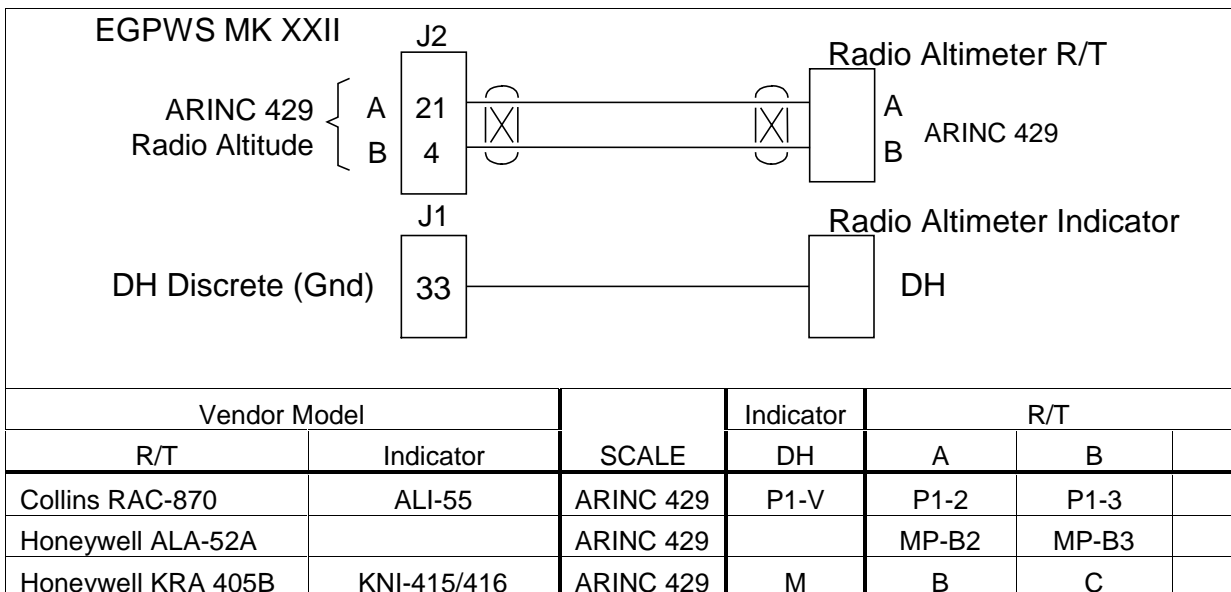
EGPWS MK XXII

J2

ARINC 429 Radio Altitude

A 21

B 4

Radio Altimeter R/T

A

B

ARINC 429

J1

Radio Altimeter Indicator

DH Discrete (Gnd)

33

DH

| Vendor Model | | | Indicator | R/T | | |
|---|---|---|---|---|---|---|
| R/T | Indicator | SCALE | DH | A | B | |
| Collins RAC-870 | ALI-55 | ARINC 429 | P1-V | P1-2 | P1-3 | |
| Honeywell ALA-52A | | ARINC 429 | | MP-B2 | MP-B3 | |
| Honeywell KRA 405B | KNI-415/416 | ARINC 429 | M | B | C | |